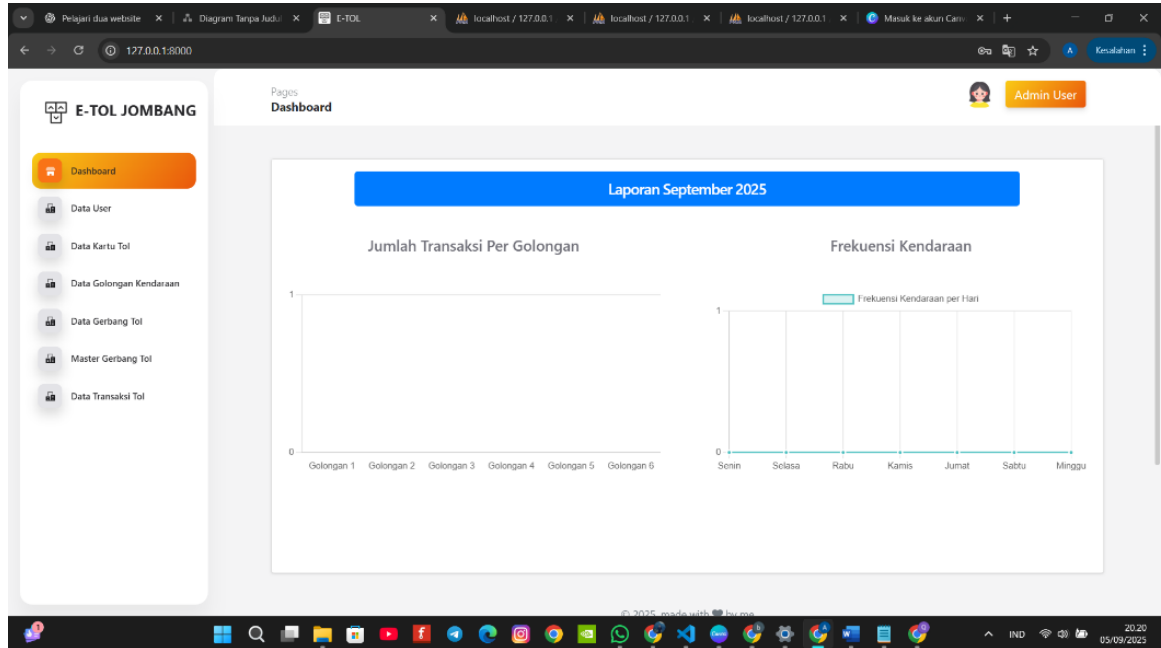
Pelajari dua website × Diagram Tanpa Judul × E-TOL × localhost / 127.0.0.1 × localhost / 127.0.0.1 × localhost / 127.0.0.1 × Masuk ke akun Canva ×

127.0.0.1:8000

Kesalahan

E-TOL JOMBANG

Pages
Dashboard

Admin User

Dashboard
Data User
Data Kartu Tol
Data Golongan Kendaraan
Data Gerbang Tol
Master Gerbang Tol
Data Transaksi Tol

Laporan September 2025

Jumlah Transaksi Per Golongan

1

0

Golongan 1 Golongan 2 Golongan 3 Golongan 4 Golongan 5 Golongan 6

Frekuensi Kendaraan

Frekuensi Kendaraan per Hari

1

0

Senin Selasa Rabu Kamis Jumat Sabtu Minggu

© 2025, made with ♥ by me

IND 20.20 05/09/2025